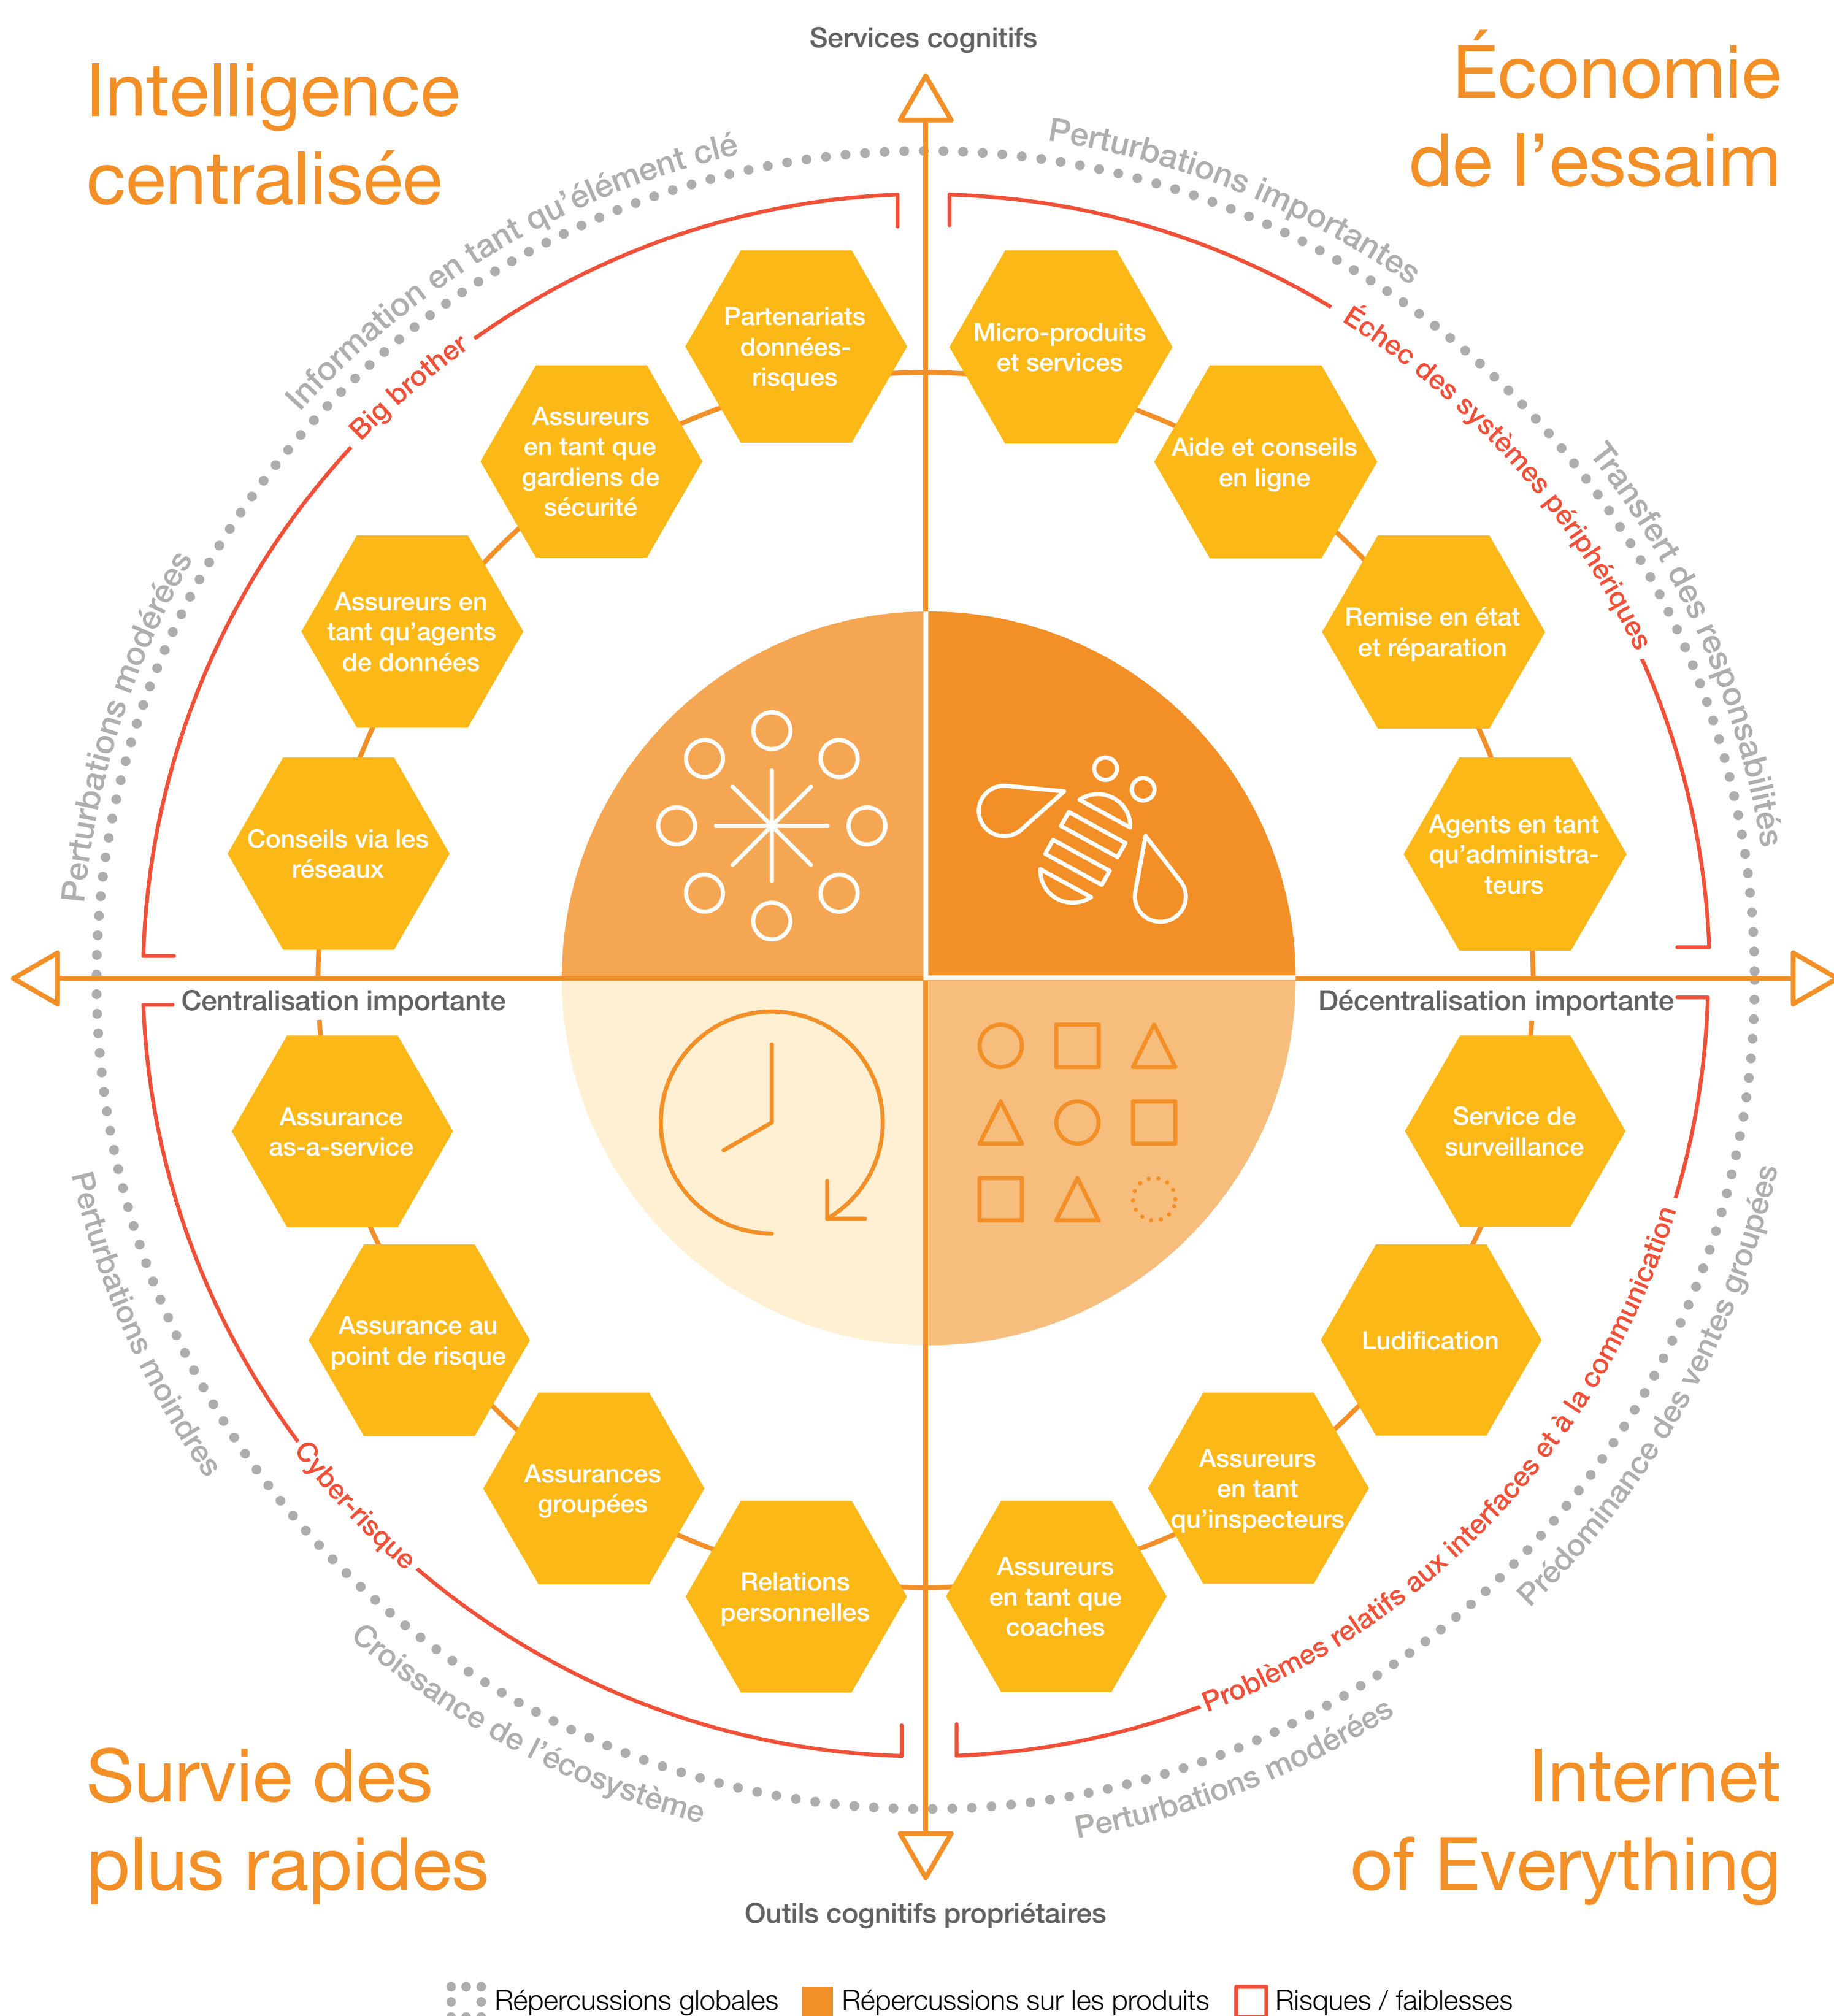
Services cognitifs

Intelligence centralisée

Économie de l’essaim

Information en tant qu’élément clé

Perturbations importantes

Big brother

Échec des systèmes périphériques

Transfert des responsabilités

Perturbations modérées

Partenariats données-risques

Assureurs en tant que gardiens de sécurité

Assureurs en tant qu’agents de données

Conseils via les réseaux

Micro-produits et services

Aide et conseils en ligne

Remise en état et réparation

Agents en tant qu’administrateurs

Centralisation importante

Décentralisation importante

Assurance as-a-service

Assurance au point de risque

Assurances groupées

Relations personnelles

Service de surveillance

Ludification

Assureurs en tant qu’inspecteurs

Assureurs en tant que coaches

Perturbations moindres

Cyber-risque

Croissance de l’écosystème

Problèmes relatifs aux interfaces et à la communication

Prédominance des ventes groupées

Perturbations modérées

Survie des plus rapides

Internet of Everything

Outils cognitifs propriétaires

Répercussions globales Répercussions sur les produits Risques / faiblesses